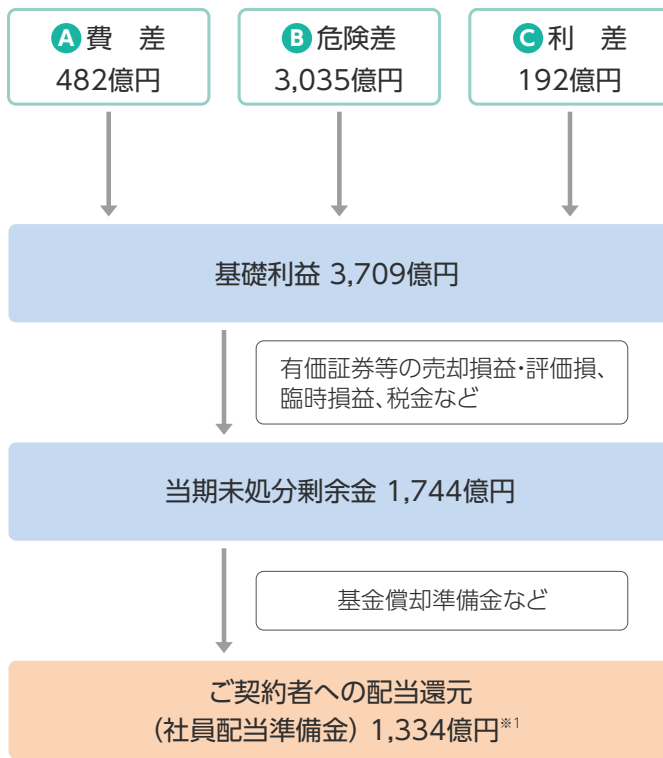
A 費　差
482億円

B 危険差
3,035億円

C 利　差
192億円

基礎利益 3,709億円

有価証券等の売却損益・評価損、臨時損益、税金など

当期未処分剰余金 1,744億円

基金償却準備金など

ご契約者への配当還元
（社員配当準備金）1,334億円※1